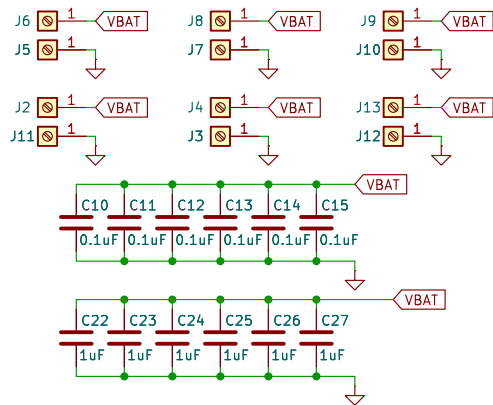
J6 1 VBAT
J5 1
J8 1 VBAT
J7 1
J9 1 VBAT
J10 1
J2 1 VBAT
J11 1
J4 1 VBAT
J3 1
J13 1 VBAT
J12 1

VBAT
C10 0.1uF
C11 0.1uF
C12 0.1uF
C13 0.1uF
C14 0.1uF
C15 0.1uF

VBAT
C22 1uF
C23 1uF
C24 1uF
C25 1uF
C26 1uF
C27 1uF